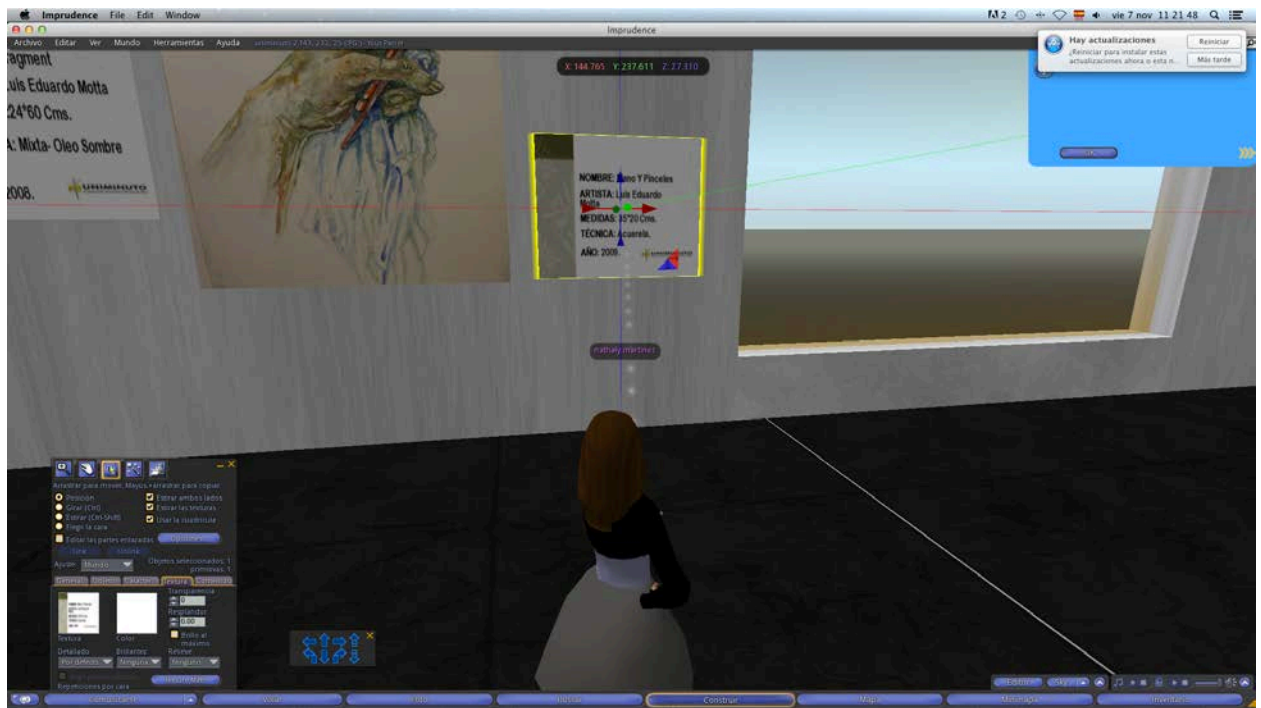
Imprudence File Edit Window

vie 7 nov 11 21 48

Imprudence

Archivo Editar Ver Mundo Herramientas Ayuda

X: 144.765 Y: 237.611 Z: 27.310

Hay actualizaciones
¿Reiniciar para instalar estas actualizaciones ahora o esta n...
Reiniciar
Más tarde

ragment
uis Eduardo Motta
24*60 Cms.
A: Mixta- Oleo Sombre
2008.

NOMBRE: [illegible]no Y Pinceles
ARTISTA: Luis Eduardo Motta
MEDIDAS: 35*20 Cms.
TÉCNICA: Acuarela.
AÑO: 2008.

Nathaly Martinez

Arrastrar para mover. Mayús+arrastrar para copiar
Posición
Girar (Ctrl)
Estirar (Ctrl-Shift)
Elegir la cara
Estirar ambos lados
Estirar las texturas
Usar la cuadrícula
Editar las partes enlazadas
Opciones...
Ajustar: Mundo
Objetos seleccionados: 1
primitivas: 1
General Objeto Características Textura Contenido
Transparencia
0
Resplandor
0.00
Brillo al máximo
Textura Color
Detallado Brillantes Relieve
Por defecto Ninguna Ninguno
Repeticiones por cara

Construir
Mapa
Inventario